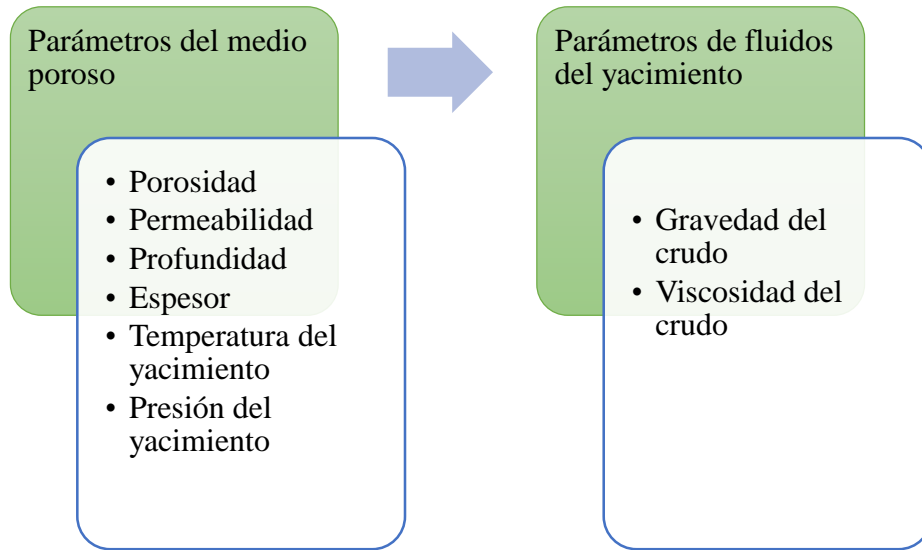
Parámetros del medio poroso

- Porosidad
- Permeabilidad
- Profundidad
- Espesor
- Temperatura del yacimiento
- Presión del yacimiento

Parámetros de fluidos del yacimiento

- Gravedad del crudo
- Viscosidad del crudo